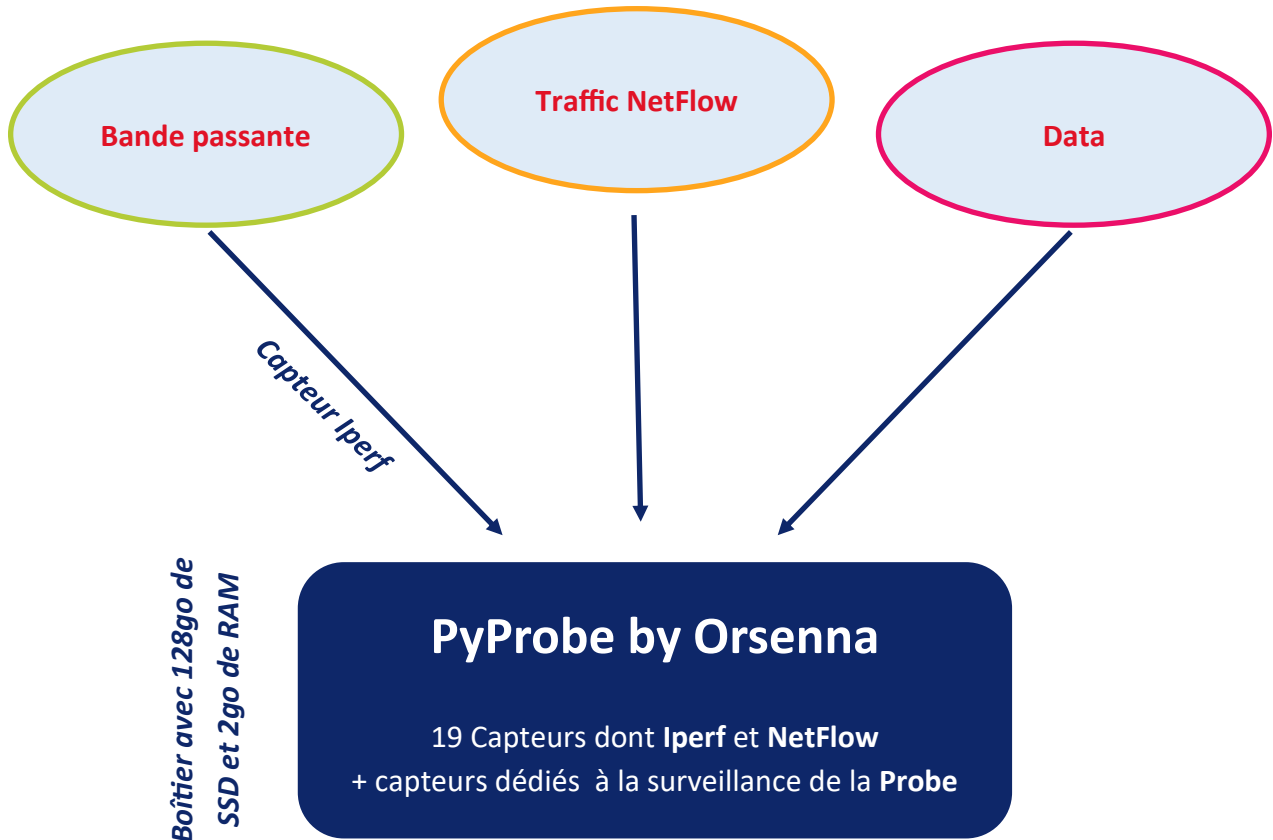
Bande passante

Traffic NetFlow

Data

Capteur Iperf

Boîtier avec 128go de SSD et 2go de RAM

PyProbe by Orsenna

19 Capteurs dont **Iperf** et **NetFlow**
+ capteurs dédiés à la surveillance de la **Probe**